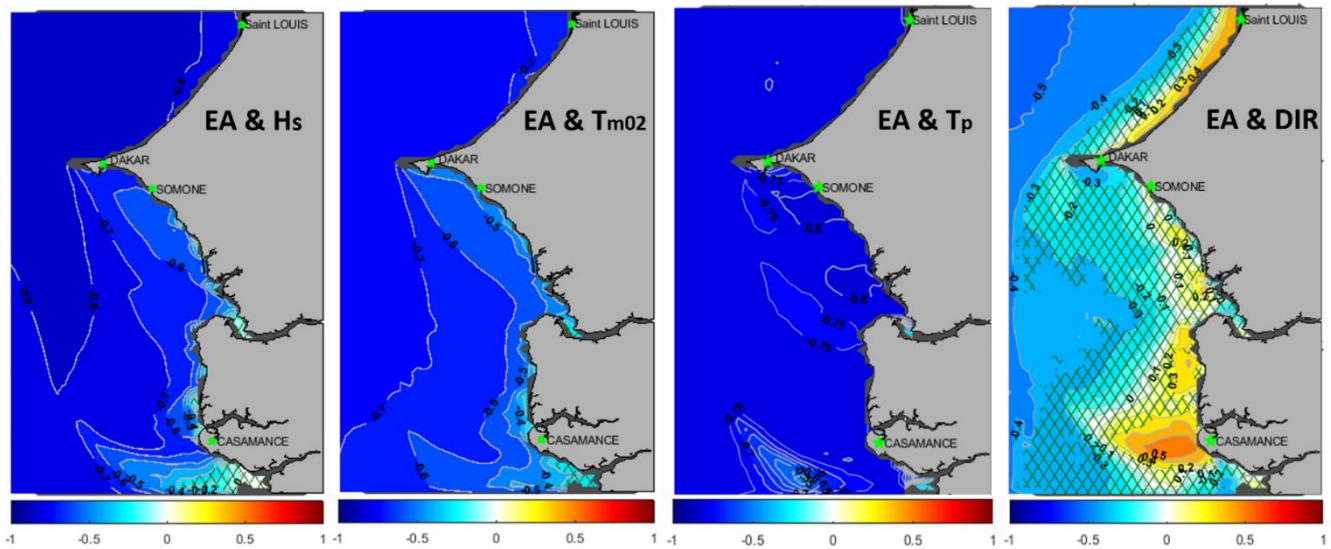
Saint LOUIS
EA & Hs
DAKAR
SOMONE
CASAMANCE
-0.8
-0.7
-0.8
-0.8
-0.6
-0.7
-0.6
-0.5
-0.4
-0.7
-0.6
-0.5
-0.4
-0.3
-0.2
-1
-0.5
0
0.5
1

Saint LOUIS
EA & Tm02
DAKAR
SOMONE
CASAMANCE
-0.7
-0.7
-0.6
-0.5
-0.6
-0.5
-0.4
-0.6
-0.5
-1
-0.5
0
0.5
1

Saint LOUIS
EA & Tp
DAKAR
SOMONE
CASAMANCE
-0.75
-0.8
-0.8
-0.75
-0.75
-0.75
-0.7
-1
-0.5
0
0.5
1

Saint LOUIS
EA & DIR
DAKAR
SOMONE
CASAMANCE
-0.5
-0.4
-0.3
0.2
0.3
0.4
-0.3
-0.2
-0.3
-0.4
0
0.1
0.2
0.3
0
0.4
0.5
0.2
-1
-0.5
0
0.5
1